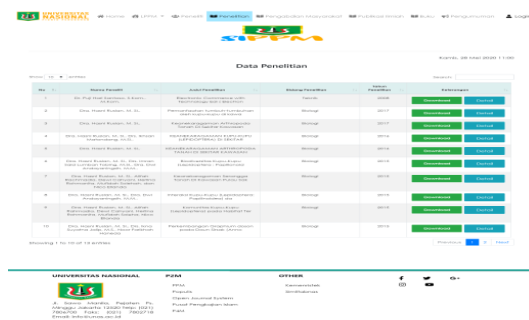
UNIVERSITAS NASIONAL

Home LPPM Penelitian Pengabdian Masyarakat Publikasi Ilmiah Buku Pengumuman Login

SIPPM

Kamis, 28 Mei 2020 | 1:20

Data Penelitian

Show 10 entries

Search:

| No | Nama Peneliti | Judul Penelitian | Bidang Penelitian | Tahun Penelitian | Keterangan |
|---|---|---|---|---|---|
| 1 | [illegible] | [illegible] | Teknik | 2020 | Download Detail |
| 2 | Dra. Hasri Rustam, M. Si. | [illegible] | Biologi | 2017 | Download Detail |
| 3 | Dra. Hasri Rustam, M. Si. | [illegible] | Biologi | 2017 | Download Detail |
| 4 | Dra. Hasri Rustam, M. Si. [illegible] | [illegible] | Biologi | 2016 | Download Detail |
| 5 | Dra. Hasri Rustam, M. Si. | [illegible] | Biologi | 2016 | Download Detail |
| 6 | Dra. Hasri Rustam, M. Si. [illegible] | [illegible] | Biologi | 2016 | Download Detail |
| 7 | Dra. Hasri Rustam, M. Si. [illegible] | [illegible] | Biologi | 2016 | Download Detail |
| 8 | Dra. Hasri Rustam, M. Si. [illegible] | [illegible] | Biologi | 2016 | Download Detail |
| 9 | Dra. Hasri Rustam, M. Si. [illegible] | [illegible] | Biologi | 2016 | Download Detail |
| 10 | Dra. Hasri Rustam, M. Si. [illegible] | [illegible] | Biologi | 2016 | Download Detail |

Showing 1 to 10 of 14 entries

Previous 1 2 Next

UNIVERSITAS NASIONAL
Jl. Sawo Manila, Pejaten, Ps. Minggu, Jakarta 12520 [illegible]
Email: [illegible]

P2M
PPM
Populis
Open Journal System
Pusat Pengkajian Islam
Fakt

OTHER
Kemenristek
Simlitabmas